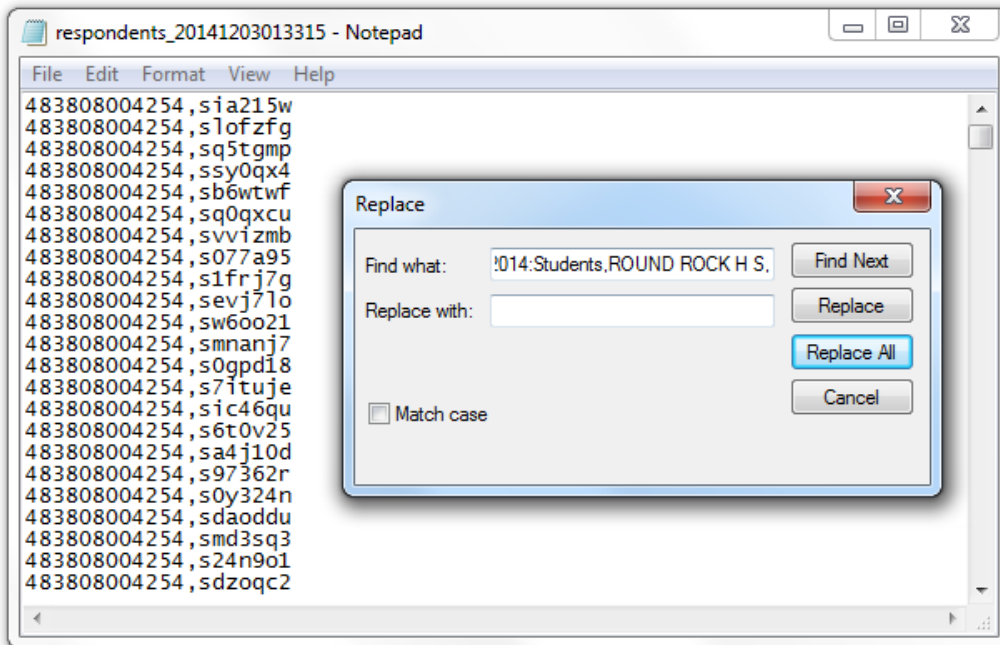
respondents_20141203013315 - Notepad

File Edit Format View Help

483808004254,sia215w
483808004254,slofzfg
483808004254,sq5tgmp
483808004254,ssy0qx4
483808004254,sb6wtwf
483808004254,sq0qxcu
483808004254,svvizmb
483808004254,s077a95
483808004254,s1frj7g
483808004254,sevj7lo
483808004254,sw6oo21
483808004254,smnanj7
483808004254,s0gpd18
483808004254,s7ituje
483808004254,sic46qu
483808004254,s6t0v25
483808004254,sa4j10d
483808004254,s97362r
483808004254,s0y324n
483808004254,sdaoddu
483808004254,smd3sq3
483808004254,s24n9o1
483808004254,sdzoqc2

Replace

Find what: 2014:Students,ROUND ROCK H S,

Replace with:

Match case

Find Next

Replace

Replace All

Cancel